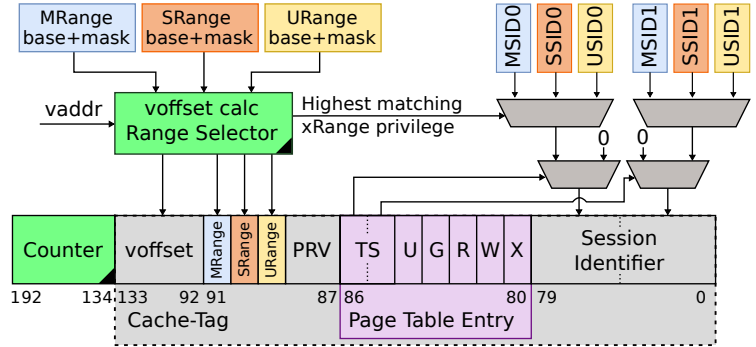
MRange base+mask

SRange base+mask

URange base+mask

MSID0

SSID0

USID0

MSID1

SSID1

USID1

vaddr

voffset calc
Range Selector

Highest matching xRange privilege

0

0

| Counter | voffset | MRange | SRange | URange | PRV | TS | U | G | R | W | X | Session Identifier |
|---|---|---|---|---|---|---|---|---|---|---|---|---|

192 134 133 92 91 87 86 80 79 0

Cache-Tag

Page Table Entry